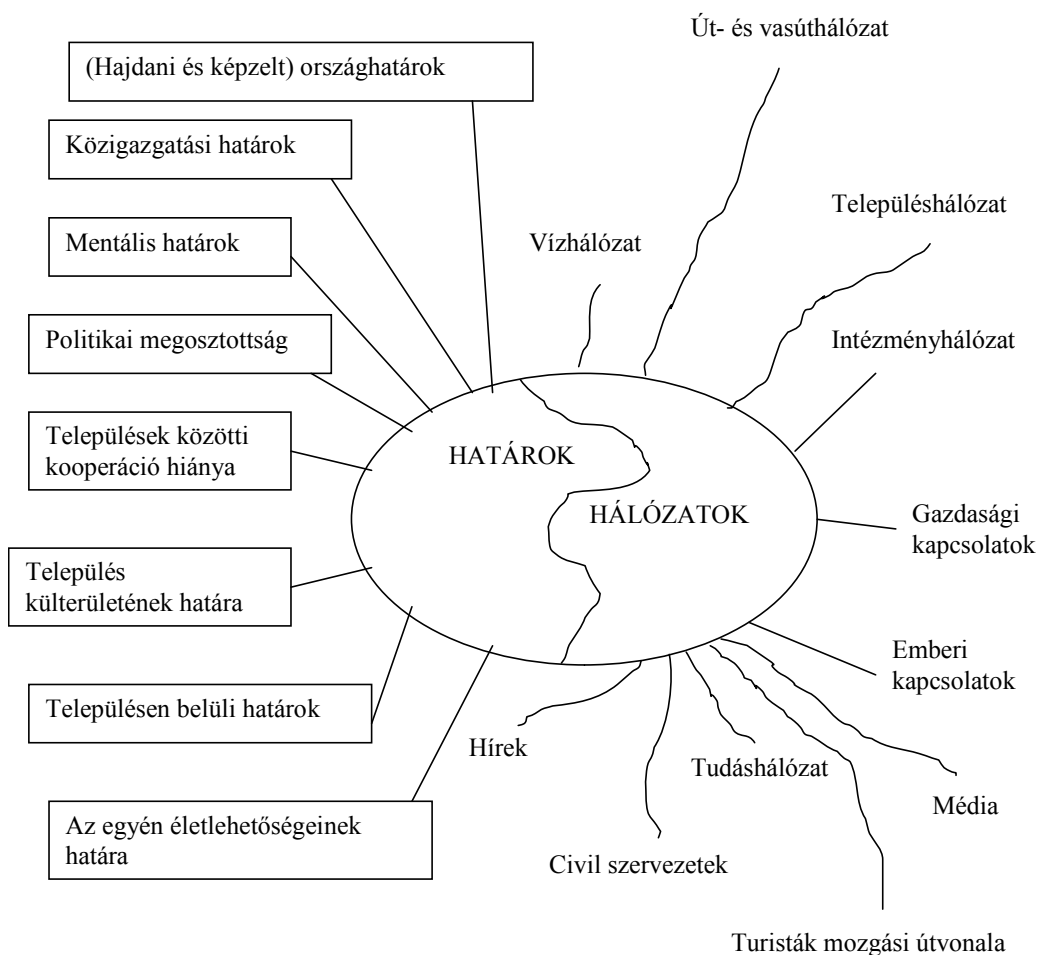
(Hajdani és képzelt) országhatárok

Közigazgatási határok

Mentális határok

Politikai megosztottság

Települések közötti kooperáció hiánya

Település külterületének határa

Településen belüli határok

Az egyén életlehetőségeinek határa

HATÁROK

HÁLÓZATOK

Út- és vasúthálózat

Vízhálózat

Településhálózat

Intézményhálózat

Gazdasági kapcsolatok

Emberi kapcsolatok

Média

Tudáshálózat

Hírek

Civil szervezetek

Turisták mozgási útvonala